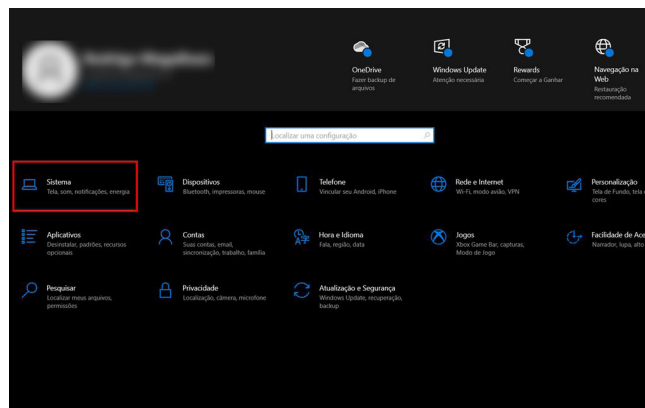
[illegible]

OneDrive
Fazer backup de arquivos

Windows Update
Atenção necessária

Rewards
Começar a Ganhar

Navegação na Web
Restauração recomendada

Localizar uma configuração

Sistema
Tela, som, notificações, energia

Dispositivos
Bluetooth, impressoras, mouse

Telefone
Vincular seu Android, iPhone

Rede e Internet
Wi-Fi, modo avião, VPN

Personalização
Tela de fundo, tela de bloqueio, cores

Aplicativos
Desinstalar, padrões, recursos opcionais

Contas
Suas contas, email, sincronização, trabalho, família

Hora e Idioma
Fala, região, data

Jogos
Xbox Game Bar, capturas, Modo de Jogo

Facilidade de Ace
Narrador, lupa, alto

Pesquisar
Localizar meus arquivos, permissões

Privacidade
Localização, câmera, microfone

Atualização e Segurança
Windows Update, recuperação, backup